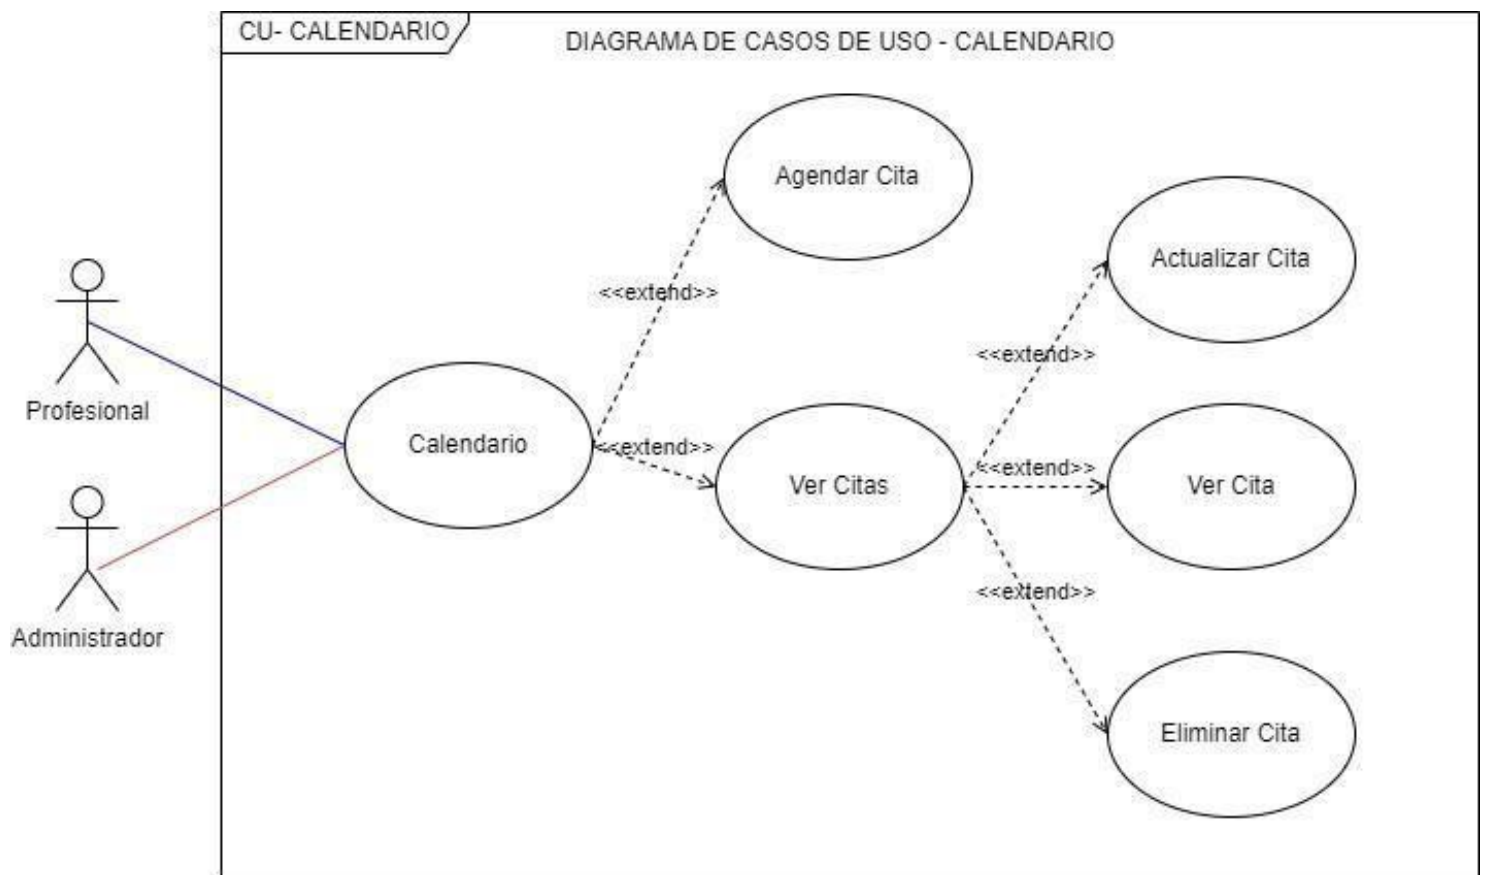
CU- CALENDARIO

DIAGRAMA DE CASOS DE USO - CALENDARIO

Agendar Cita

<<extend>>

Actualizar Cita

<<extend>>

Profesional

Calendario

<<extend>>

Ver Citas

<<extend>>

Ver Cita

Administrador

<<extend>>

Eliminar Cita